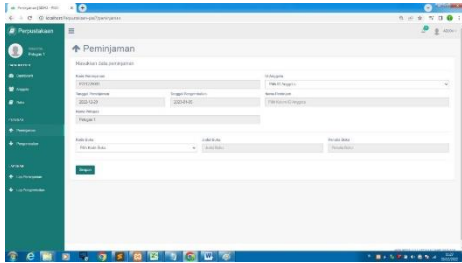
Perpustakaan

Peminjaman

Masukkan data peminjaman

Kode Peminjaman

Id Anggota

Pilih Id Anggota

Tanggal Peminjaman

2022-12-01

Tanggal Pengembalian

2022-01-01

Nama Peminjam

Petugas

Kode Buku

Pilih Kode Buku

Judul Buku

Penulis Buku

Simpan

Petugas 1